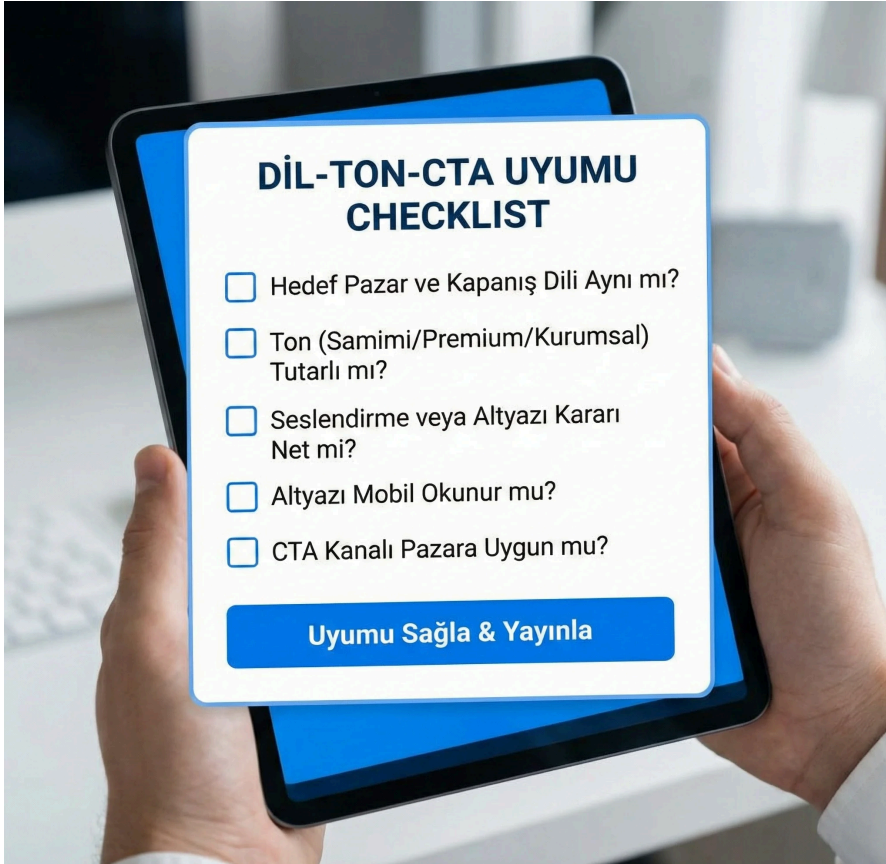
DİL-TON-CTA UYUMU CHECKLIST

Hedef Pazar ve Kapanış Dili Aynı mı?

Ton (Samimi/Premium/Kurumsal) Tutarlı mı?

Seslendirme veya Altyazı Kararı Net mi?

Altyazı Mobil Okunur mu?

CTA Kanalı Pazara Uygun mu?

Uyumu Sağla & Yayınla